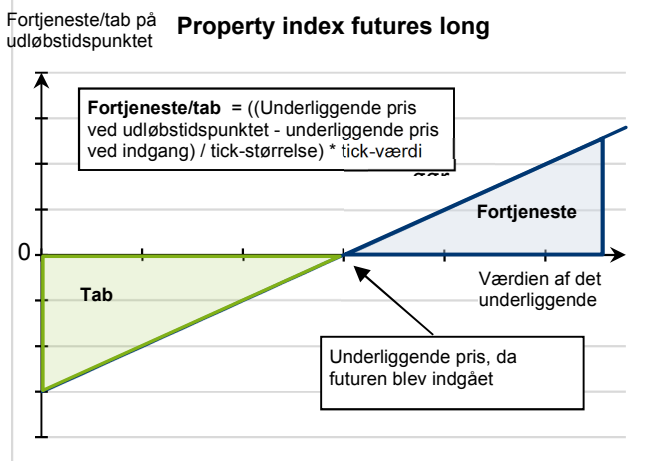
Fortjeneste/tab på udløbstidspunktet

Property index futures long

Fortjeneste/tab = ((Underliggende pris ved udløbstidspunktet - underliggende pris ved indgang) / tick-størrelse) * tick-værdi

Fortjeneste

0

Tab

Værdien af det underliggende

Underliggende pris, da futuren blev indgået